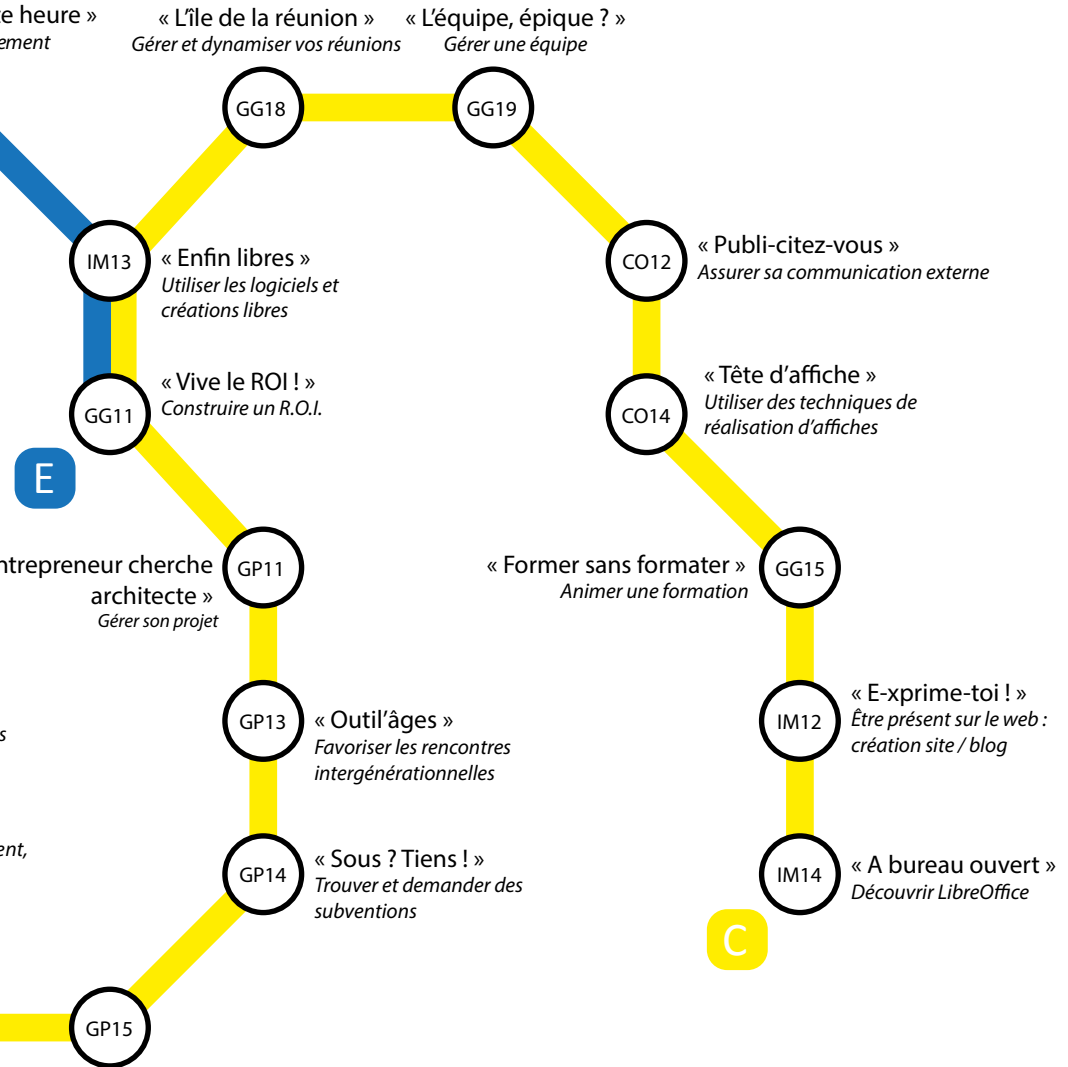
e heure »
ement

« L'île de la réunion »
Gérer et dynamiser vos réunions

« L'équipe, épique ? »
Gérer une équipe

GG18

GG19

IM13

« Enfin libres »
Utiliser les logiciels et créations libres

CO12

« Publi-citez-vous »
Assurer sa communication externe

GG11

« Vive le ROI ! »
Construire un R.O.I.

CO14

« Tête d'affiche »
Utiliser des techniques de réalisation d'affiches

E

ntrepreneur cherche architecte »
Gérer son projet

GP11

« Former sans formater »
Animer une formation

GG15

GP13

« Outil'âges »
Favoriser les rencontres intergénérationnelles

IM12

« E-xprime-toi ! »
Être présent sur le web : création site / blog

s

ent,

GP14

« Sous ? Tiens ! »
Trouver et demander des subventions

IM14

« A bureau ouvert »
Découvrir LibreOffice

C

GP15